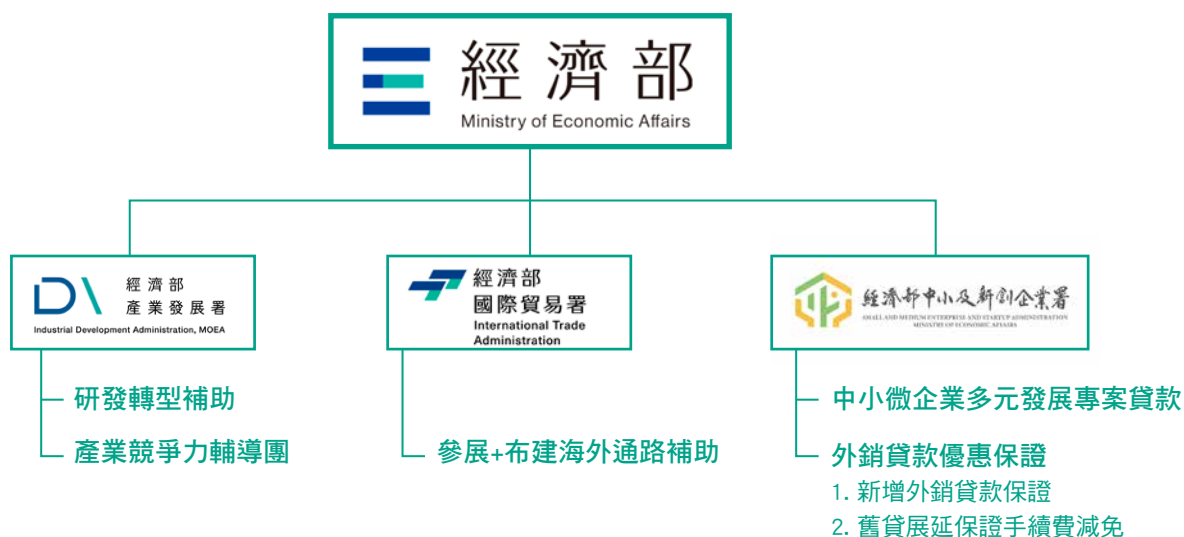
經濟部
Ministry of Economic Affairs

經濟部
產業發展署
Industrial Development Administration, MOEA

研發轉型補助
產業競爭力輔導團

經濟部
國際貿易署
International Trade Administration

參展+布建海外通路補助

經濟部中小及新創企業署
SMALL AND MEDIUM ENTERPRISE AND STARTUP ADMINISTRATION
MINISTRY OF ECONOMIC AFFAIRS

中小微企業多元發展專案貸款
外銷貸款優惠保證
1. 新增外銷貸款保證
2. 舊貸展延保證手續費減免